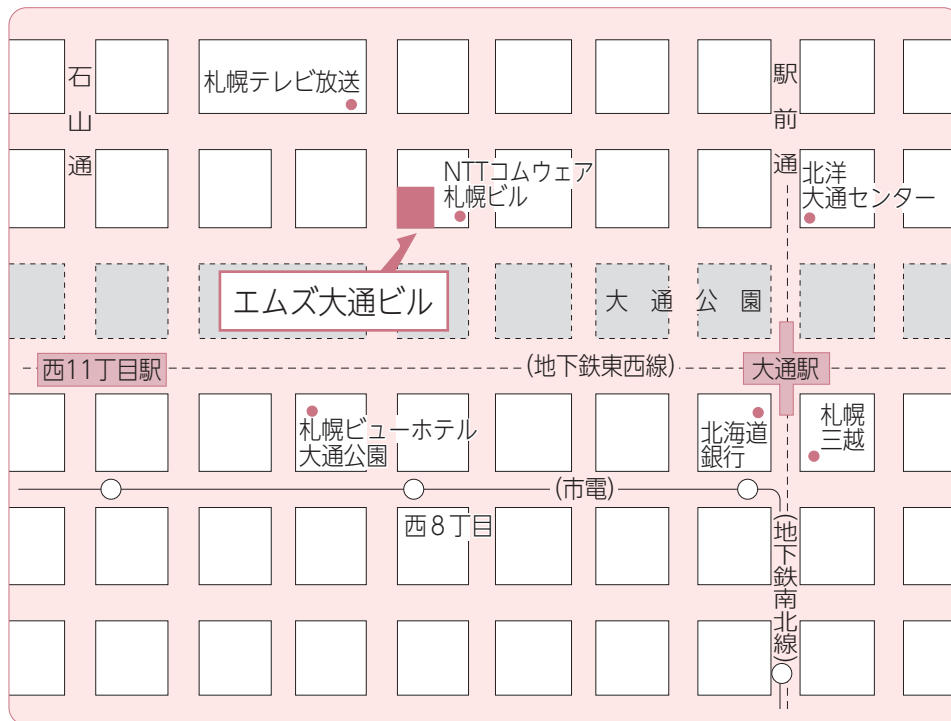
石山通

札幌テレビ放送

駅前通

NTTコムウェア札幌ビル

北洋大通センター

エムズ大通ビル

大 通 公 園

西11丁目駅

(地下鉄東西線)

大通駅

札幌ビューホテル大通公園

北海道銀行

札幌三越

(市電)

西8丁目

(地下鉄南北線)